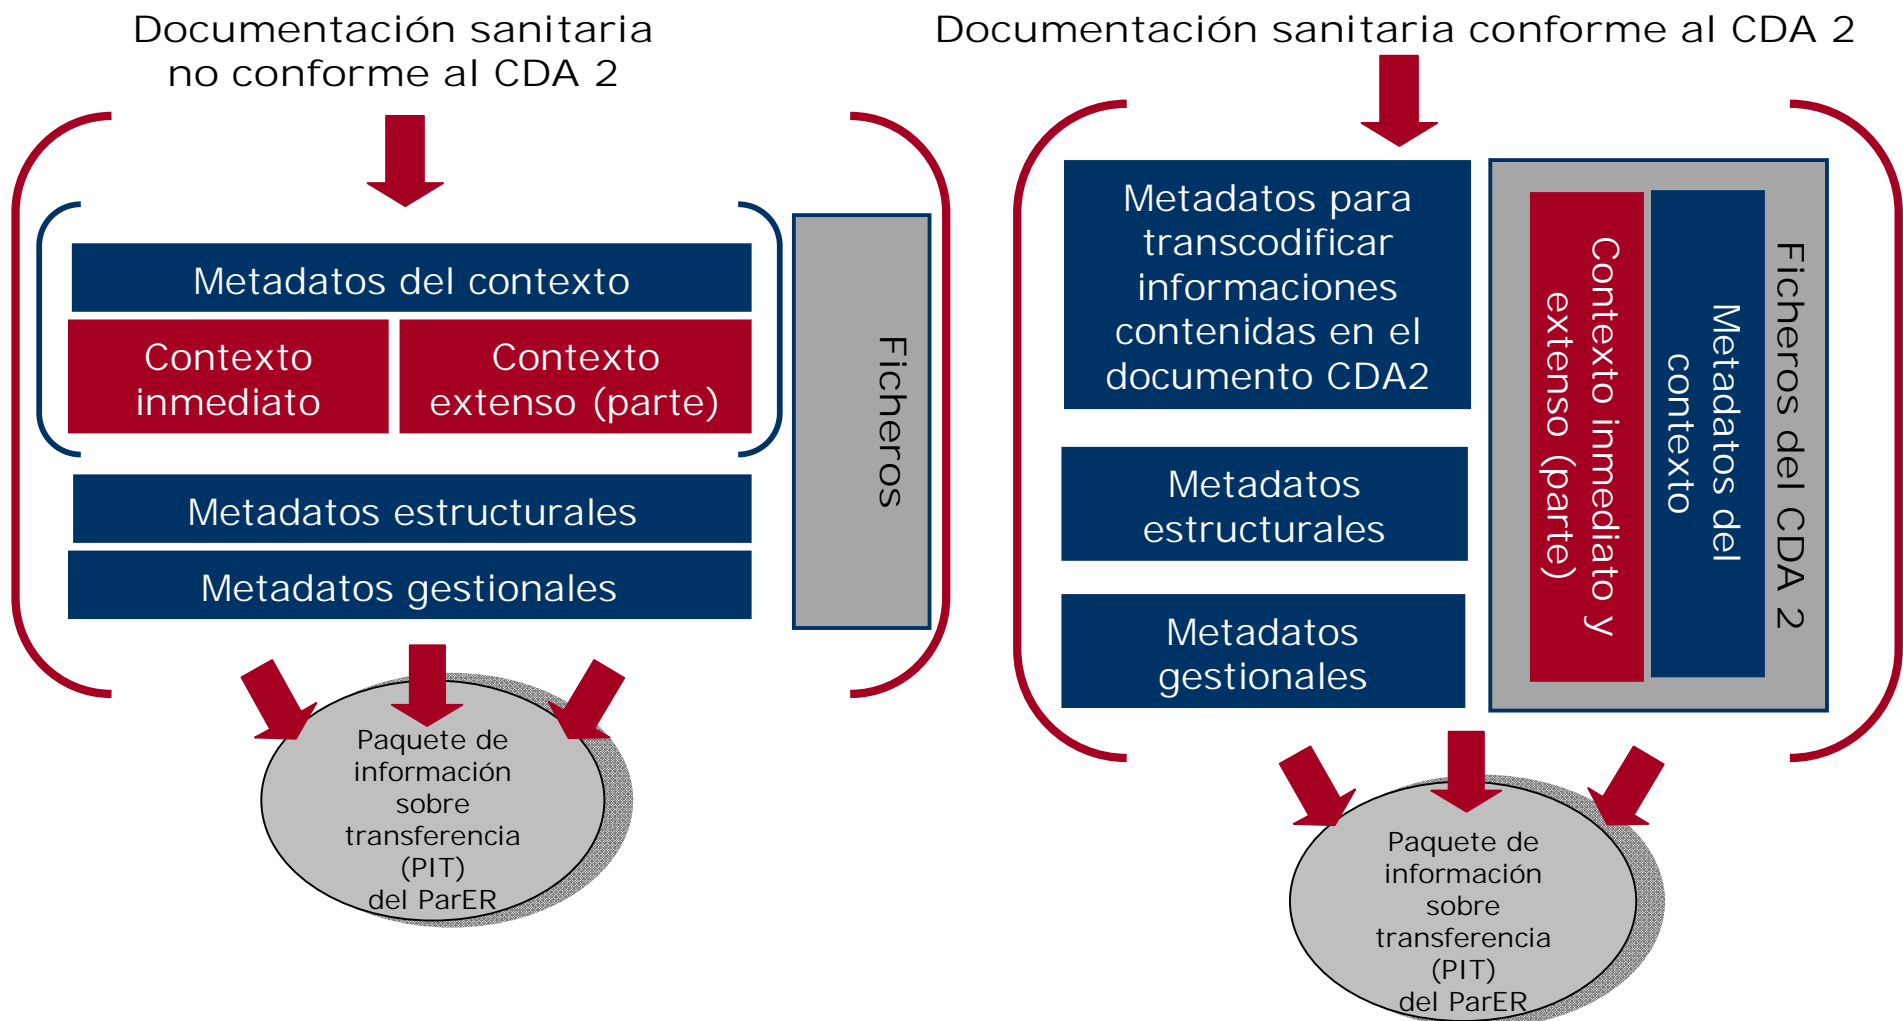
Documentación sanitaria no conforme al CDA 2

Metadatos del contexto

Contexto inmediato

Contexto extenso (parte)

Metadatos estructurales

Metadatos gestionales

Ficheros

Paquete de información sobre transferencia (PIT) del ParER

Documentación sanitaria conforme al CDA 2

Metadatos para transcodificar informaciones contenidas en el documento CDA2

Metadatos estructurales

Metadatos gestionales

Contexto inmediato y extenso (parte)

Metadatos del contexto

Ficheros del CDA 2

Paquete de información sobre transferencia (PIT) del ParER